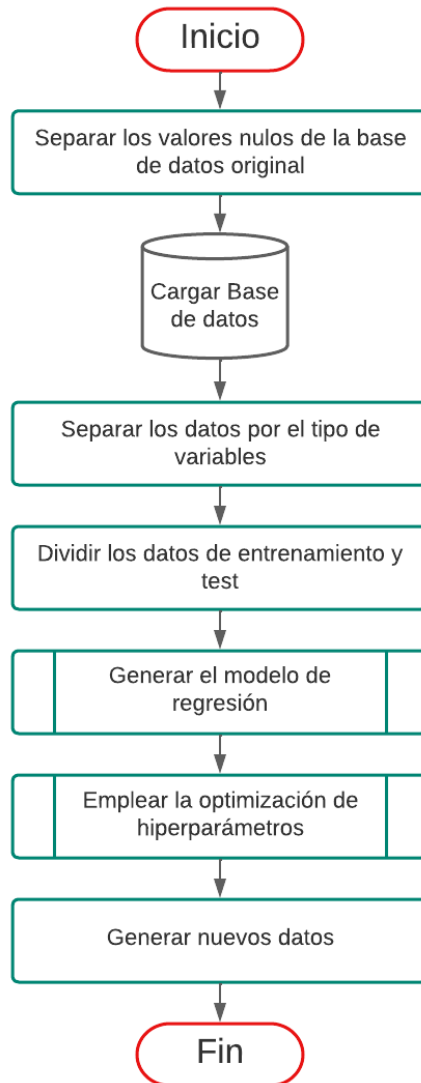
Inicio

Separar los valores nulos de la base de datos original

Cargar Base de datos

Separar los datos por el tipo de variables

Dividir los datos de entrenamiento y test

Generar el modelo de regresión

Emplear la optimización de hiperparámetros

Generar nuevos datos

Fin